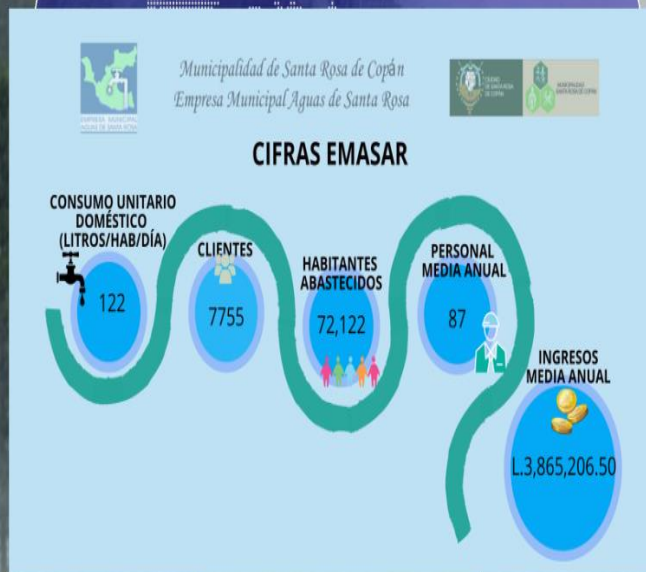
EMPRESA MUNICIPAL AGUAS DE SANTA ROSA

Municipalidad de Santa Rosa de Copán
Empresa Municipal Aguas de Santa Rosa

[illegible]

MUNICIPALIDAD SANTA ROSA DE COPÁN

CIFRAS EMASAR

CONSUMO UNITARIO DOMÉSTICO (LITROS/HAB/DÍA)
122

CLIENTES
7755

HABITANTES ABASTECIDOS
72,122

PERSONAL MEDIA ANUAL
87

INGRESOS MEDIA ANUAL
L.3,865,206.50